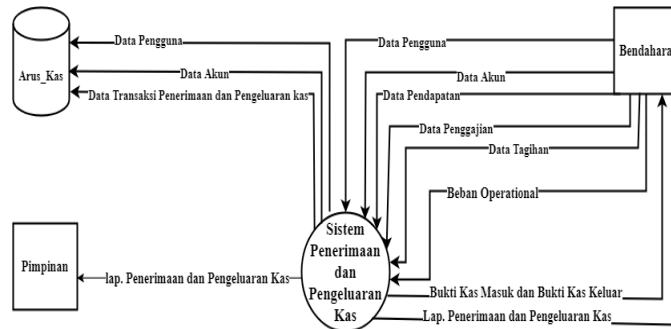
Arus_Kas

Data Pengguna

Data Akun

Data Transaksi Penerimaan dan Pengeluaran kas

Data Pengguna

Bendahara

Data Akun

Data Pendapatan

Data Penggajian

Data Tagihan

Beban Operational

Pimpinan

lap. Penerimaan dan Pengeluaran Kas

Sistem Penerimaan dan Pengeluaran Kas

Bukti Kas Masuk dan Bukti Kas Keluar

Lap. Penerimaan dan Pengeluaran Kas